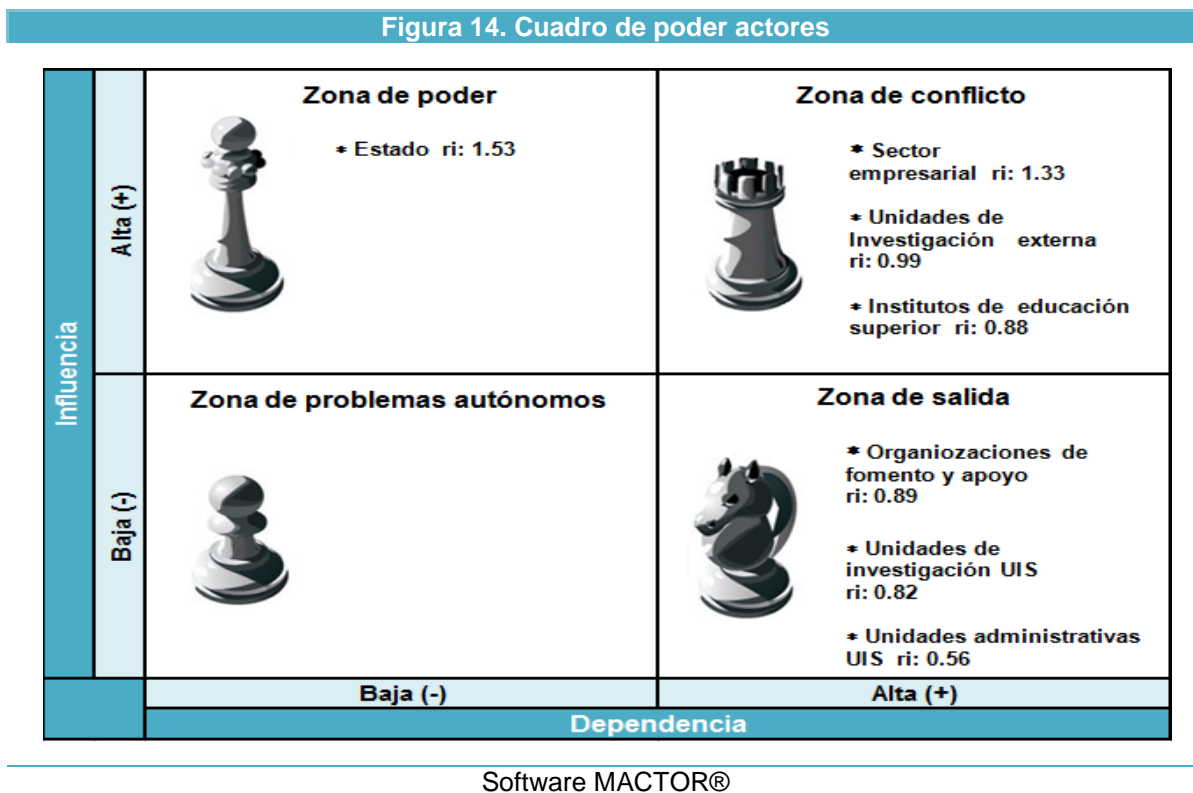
Figura 14. Cuadro de poder actores

Influencia

Alta (+)

Zona de poder

* Estado ri: 1.53

Zona de conflicto

* Sector empresarial ri: 1.33

* Unidades de Investigación externa ri: 0.99

* Institutos de educación superior ri: 0.88

Baja (-)

Zona de problemas autónomos

Zona de salida

* Organiozaciones de fomento y apoyo ri: 0.89

* Unidades de investigación UIS ri: 0.82

* Unidades administrativas UIS ri: 0.56

Baja (-)

Alta (+)

Dependencia

Software MACTOR®